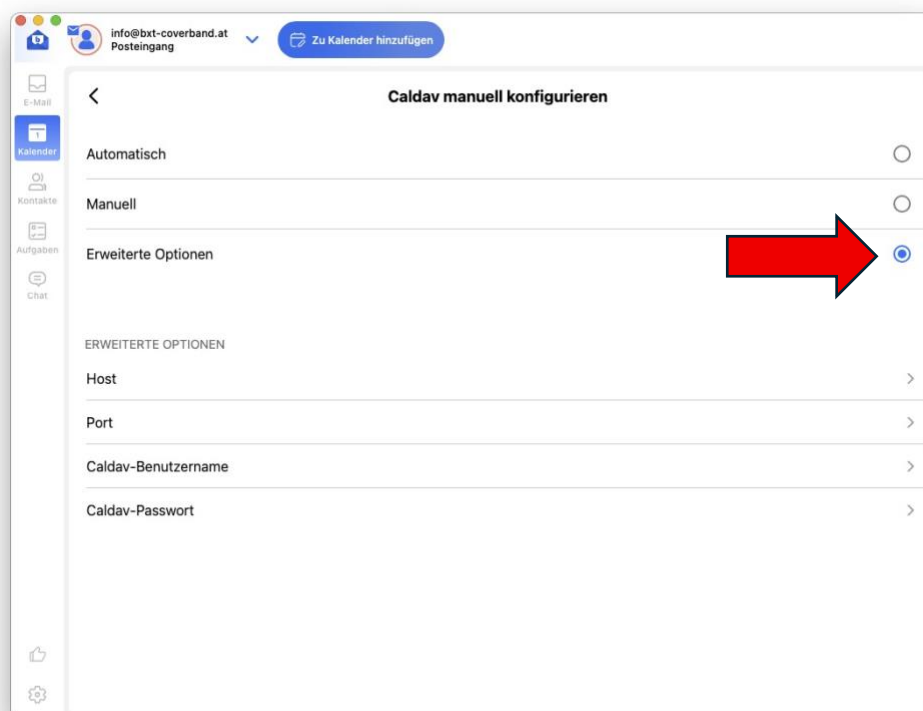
info@bxt-coverband.at
Posteingang

Zu Kalender hinzufügen

E-Mail
Kalender
Kontakte
Aufgaben
Chat

Caldav manuell konfigurieren

Automatisch

Manuell

Erweiterte Optionen

ERWEITERTE OPTIONEN

Host

Port

Caldav-Benutzername

Caldav-Passwort